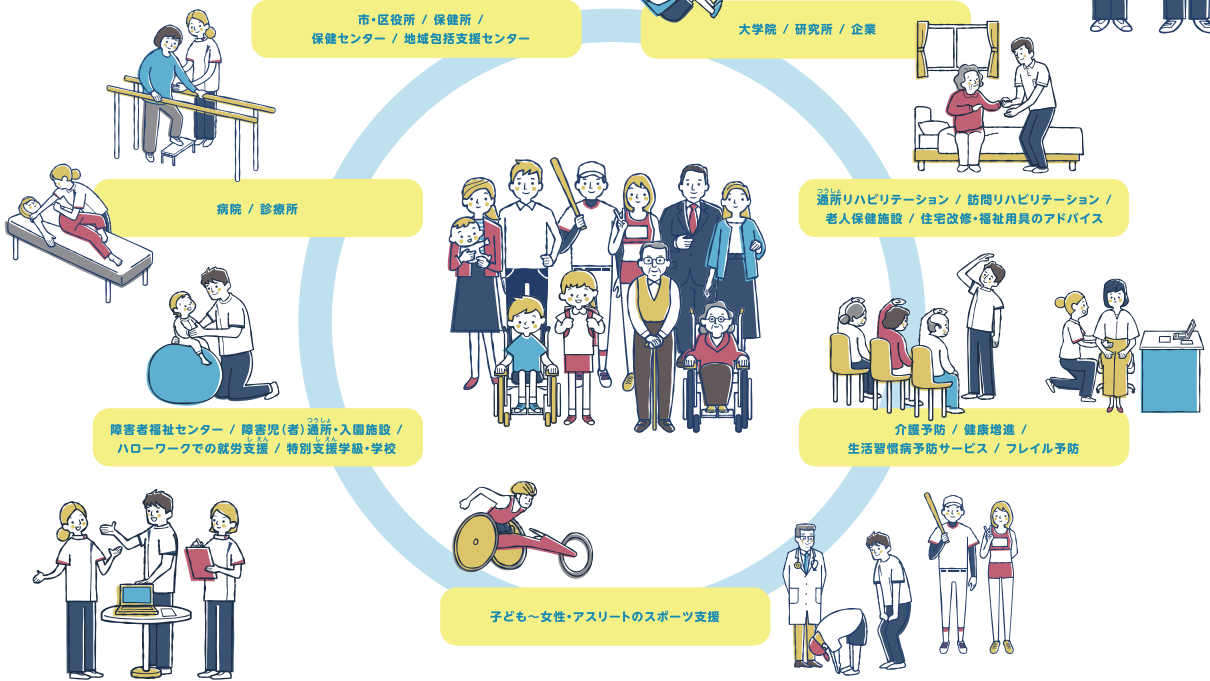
市•区役所 / 保健所 / 保健センター / 地域包括支援センター

大学院 / 研究所 / 企業

病院 / 診療所

つうしょ
通所リハビリテーション / 訪問リハビリテーション / 老人保健施設 / 住宅改修•福祉用具のアドバイス

つうしょ
障害者福祉センター / 障害児(者)通所•入園施設 / ハローワークでの就労支援 / 特別支援学級•学校
しえん しえん

介護予防 / 健康増進 / 生活習慣病予防サービス / フレイル予防

子ども〜女性•アスリートのスポーツ支援